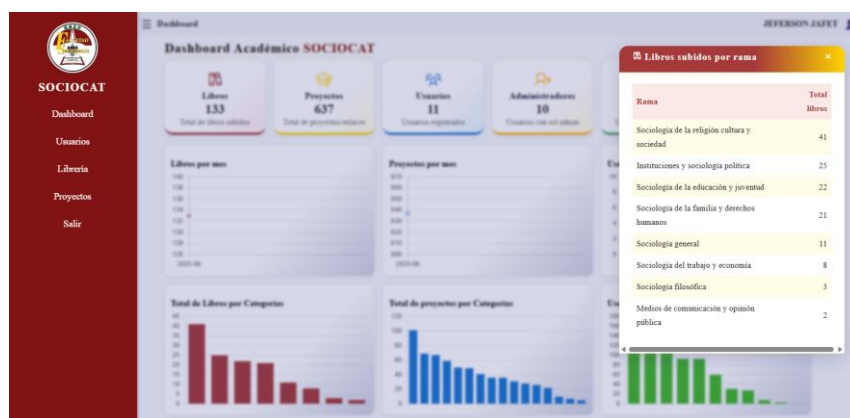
SOCIOCAT

Dashboard
Usuarios
Librería
Proyectos
Salir

Dashboard

JEFERSON JAFET

Dashboard Académico SOCIOCAT

Libros
133
Total de libros subidos

Proyectos
637
Total de proyectos subidos

Usuarios
11
Usuarios registrados

Administradores
10
Usuarios con rol admin

Libros por mes

Proyectos por mes

Total de Libros por Categorías

Total de proyectos por Categorías

Libros subidos por rama

×

| Rama | Total libros |
|---|---|
| Sociología de la religión cultura y sociedad | 41 |
| Instituciones y sociología política | 25 |
| Sociología de la educación y juventud | 22 |
| Sociología de la familia y derechos humanos | 21 |
| Sociología general | 11 |
| Sociología del trabajo y economía | 8 |
| Sociología filosófica | 3 |
| Medios de comunicación y opinión pública | 2 |